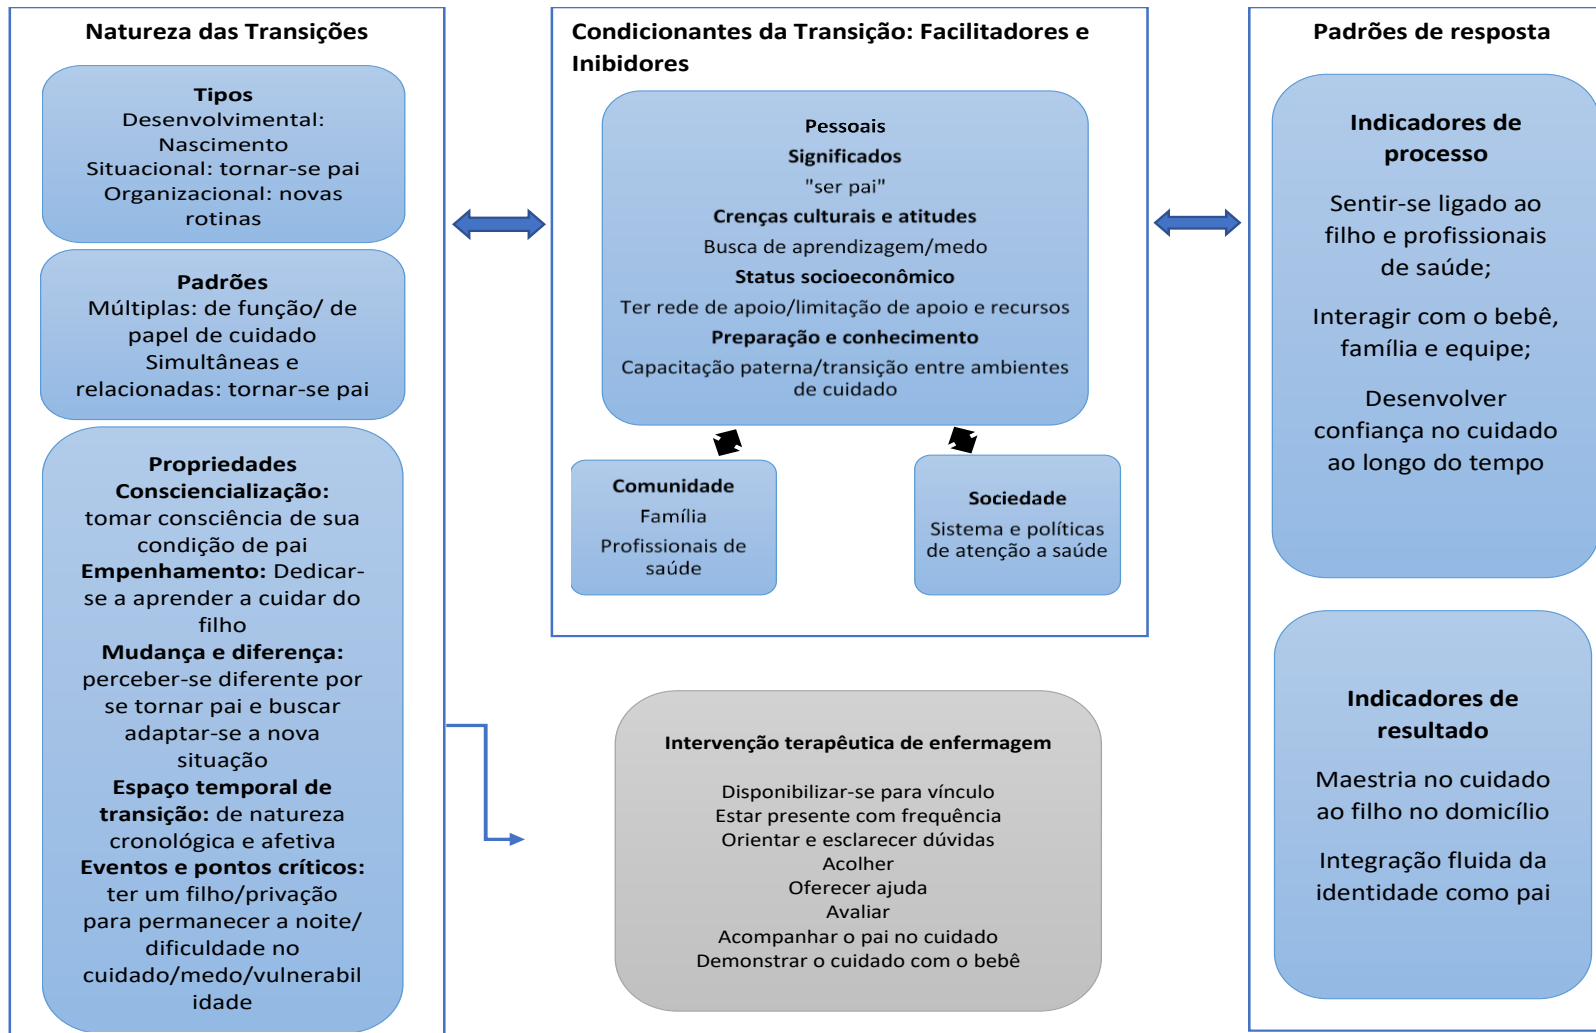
Natureza das Transições

Tipos
Desenvolvimental: Nascimento
Situacional: tornar-se pai
Organizacional: novas rotinas

Padrões
Múltiplas: de função/ de papel de cuidado
Simultâneas e relacionadas: tornar-se pai

Propriedades
Consciencialização: tomar consciência de sua condição de pai
Empenhamento: Dedicar-se a aprender a cuidar do filho
Mudança e diferença: perceber-se diferente por se tornar pai e buscar adaptar-se a nova situação
Espaço temporal de transição: de natureza cronológica e afetiva
Eventos e pontos críticos: ter um filho/privação para permanecer a noite/ dificuldade no cuidado/medo/vulnerabilidade

Condicionantes da Transição: Facilitadores e Inibidores

Pessoais
Significados
"ser pai"
Crenças culturais e atitudes
Busca de aprendizagem/medo
Status socioeconômico
Ter rede de apoio/limitação de apoio e recursos
Preparação e conhecimento
Capacitação paterna/transição entre ambientes de cuidado

Comunidade
Família
Profissionais de saúde

Sociedade
Sistema e políticas de atenção a saúde

Intervenção terapêutica de enfermagem

Disponibilizar-se para vínculo
Estar presente com frequência
Orientar e esclarecer dúvidas
Acolher
Oferecer ajuda
Avaliar
Acompanhar o pai no cuidado
Demonstrar o cuidado com o bebê

Padrões de resposta

Indicadores de processo

Sentir-se ligado ao filho e profissionais de saúde;

Interagir com o bebê, família e equipe;

Desenvolver confiança no cuidado ao longo do tempo

Indicadores de resultado

Maestria no cuidado ao filho no domicílio

Integração fluida da identidade como pai